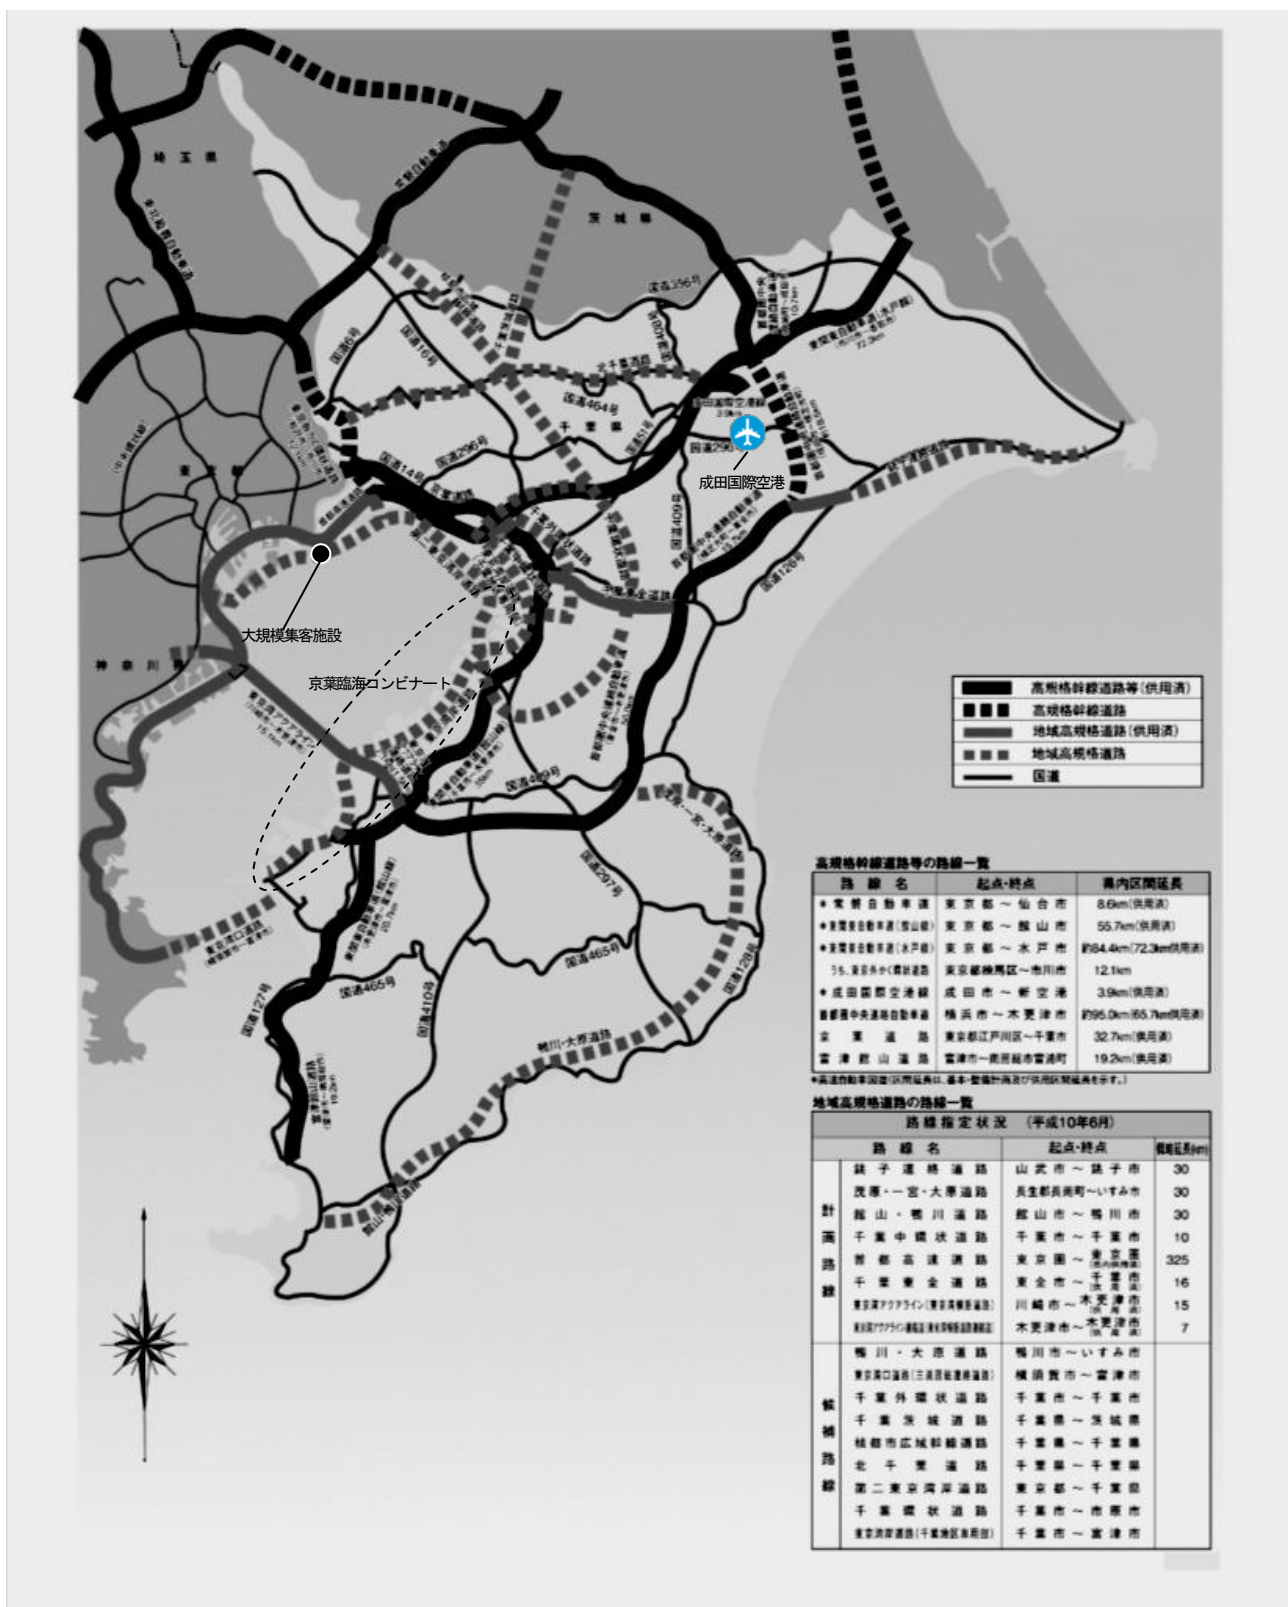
埼玉県

茨城県

東京都

神奈川県

国道356号

国道6号

国道16号

国道464号

国道296号

国道14号

国道51号

国道295号

国道409号

国道126号

国道409号

国道297号

国道465号

国道128号

国道410号

国道127号

鴨川・大原道路

成田国際空港

大規模集客施設

京葉臨海コンビナート

| | |
|---|---|
| | 高規格幹線道路等(供用済) |
| | 高規格幹線道路 |
| | 地域高規格道路(供用済) |
| | 地域高規格道路 |
| | 国道 |

高規格幹線道路等の路線一覧

| 路線名 | 起点・終点 | 県内区間延長 |
|---|---|---|
| ●常磐自動車道 | 東京都～仙台市 | 8.6km(供用済) |
| ●東関東自動車道(館山線) | 東京都～館山市 | 55.7km(供用済) |
| ●東関東自動車道(水戸線) | 東京都～水戸市 | 約84.4km(72.3km供用済) |
| うち、東京外かく環状道路 | 東京都練馬区～市川市 | 12.1km |
| ●成田国際空港線 | 成田市～新空港 | 3.9km(供用済) |
| 首都圏中央連絡自動車道 | 横浜市～木更津市 | 約95.0km(65.7km供用済) |
| 京葉道路 | 東京都江戸川区～千葉市 | 32.7km(供用済) |
| 富津館山道路 | 富津市～鋸南町富浦町 | 19.2km(供用済) |

●高速自動車国道(供用延長は、基本・整備計画及び供用区間延長を示す。)

地域高規格道路の路線一覧

| | 路線指定状況 (平成10年6月) | | |
|---|---|---|---|
| | 路線名 | 起点・終点 | 概略延長(km) |
| 計画路線 | 銚子連絡道路 | 山武市～銚子市 | 30 |
| | 茂原・一宮・大原道路 | 長生郡長南町～いすみ市 | 30 |
| | 館山・鴨川道路 | 館山市～鴨川市 | 30 |
| | 千葉中環状道路 | 千葉市～千葉市 | 10 |
| | 首都高速道路 | 東京圏～東京圏 | 325 |
| | 千葉東金道路 | 東金市～千葉市 | 16 |
| | 東京湾アクアライン(東京湾横断道路) | 川崎市～木更津市 | 15 |
| | 東京湾アクアライン連絡道(東京湾横断道路連絡道) | 木更津市～木更津市 | 7 |
| 候補路線 | 鴨川・大原道路 | 鴨川市～いすみ市 | |
| | 東京湾口道路(三浦半島連絡道路) | 横須賀市～富津市 | |
| | 千葉外環状道路 | 千葉市～千葉市 | |
| | 千葉茨城道路 | 千葉県～茨城県 | |
| | 核都市広域幹線道路 | 千葉県～千葉県 | |
| | 北千葉道路 | 千葉県～千葉県 | |
| | 第二東京湾岸道路 | 東京都～千葉県 | |
| | 千葉環状道路 | 千葉市～市原市 | |
| | 東京湾岸道路(千葉地区専用部) | 千葉市～富津市 | |